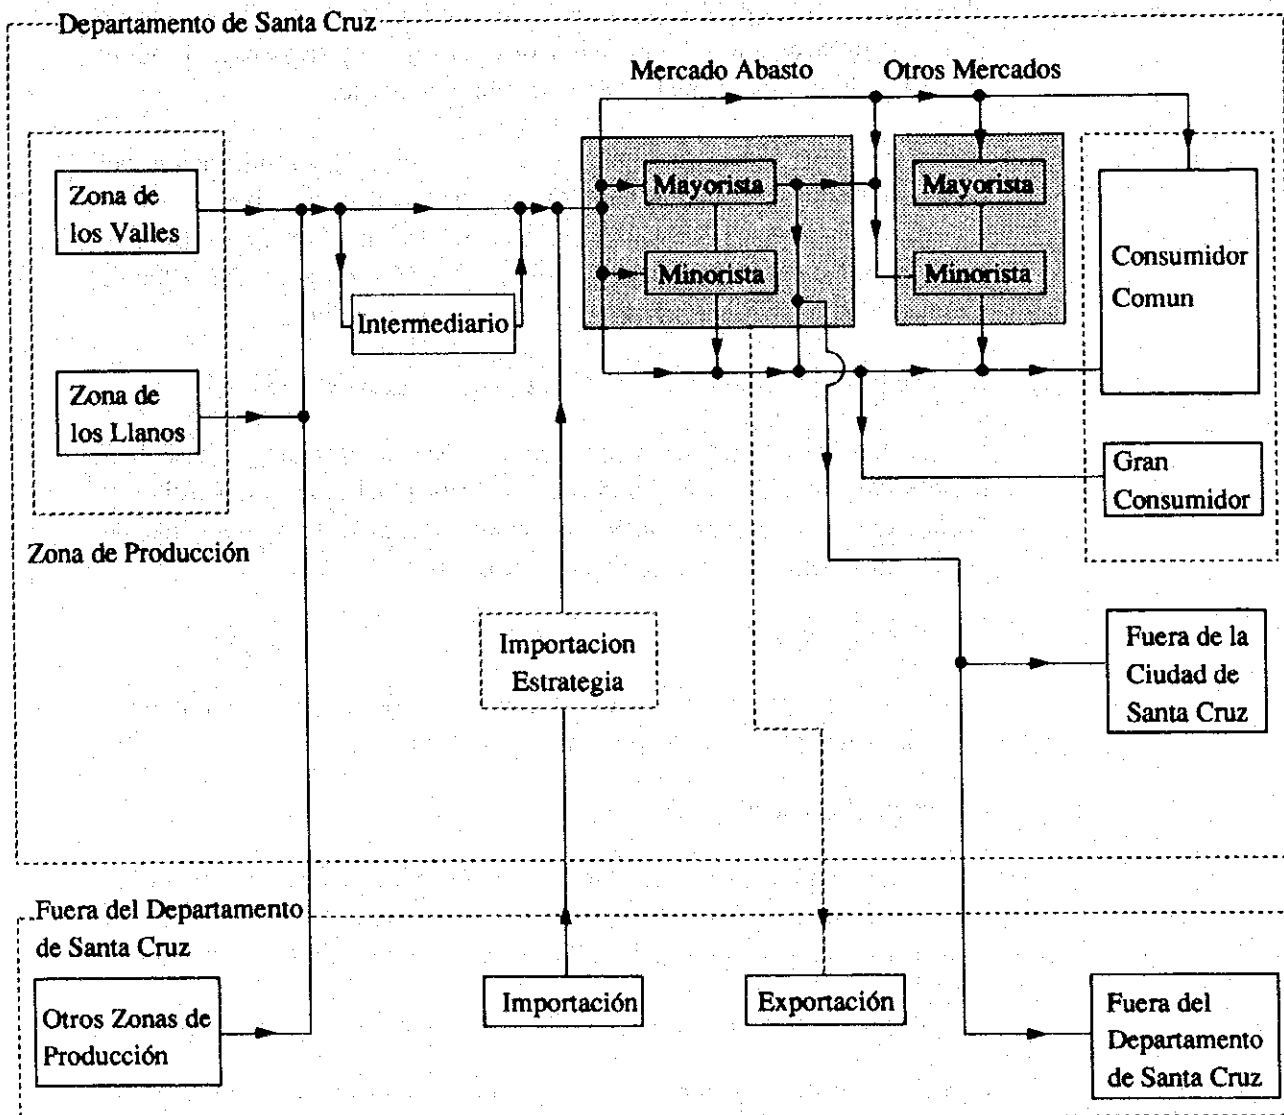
Departamento de Santa Cruz

Mercado Abasto

Otros Mercados

Zona de los Valles

Zona de los Llanos

Zona de Producción

Intermediario

Mayorista

Minorista

Mayorista

Minorista

Consumidor Comun

Gran Consumidor

Importacion Estrategia

Fuera de la Ciudad de Santa Cruz

Fuera del Departamento de Santa Cruz

Otros Zonas de Producción

Importación

Exportación

Fuera del Departamento de Santa Cruz